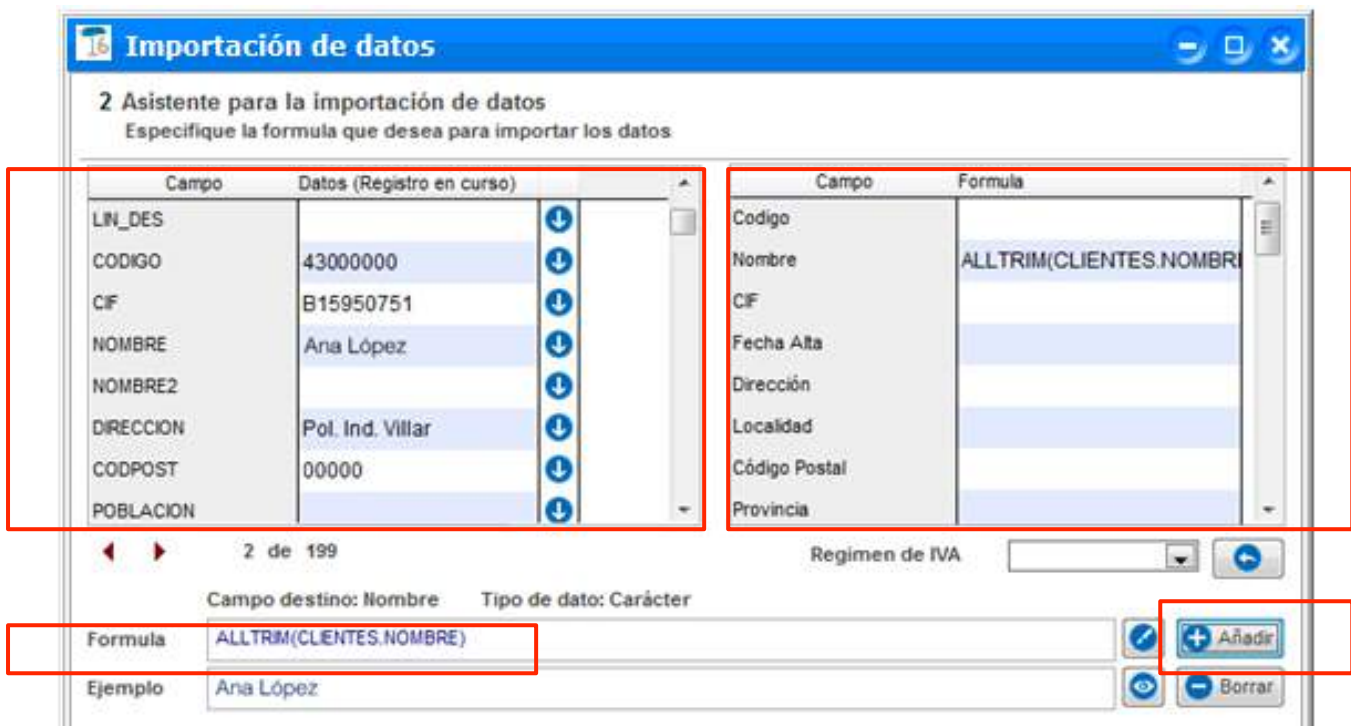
Importación de datos

2 Asistente para la importación de datos
Especifique la formula que desea para importar los datos

| Campo | Datos (Registro en curso) |
|---|---|
| LIN_DES | |
| CODIGO | 43000000 |
| CIF | B15950751 |
| NOMBRE | Ana López |
| NOMBRE2 | |
| DIRECCION | Pol. Ind. Villar |
| CODPOST | 00000 |
| POBLACION | |

| Campo | Formula |
|---|---|
| Codigo | |
| Nombre | ALLTRIM(CLIENTES.NOMBRI |
| CIF | |
| Fecha Alta | |
| Dirección | |
| Localidad | |
| Código Postal | |
| Provincia | |

2 de 199

Regimen de IVA

Campo destino: Nombre Tipo de dato: Carácter

Formula ALLTRIM(CLIENTES.NOMBRE)

Añadir

Ejemplo Ana López

Borrar